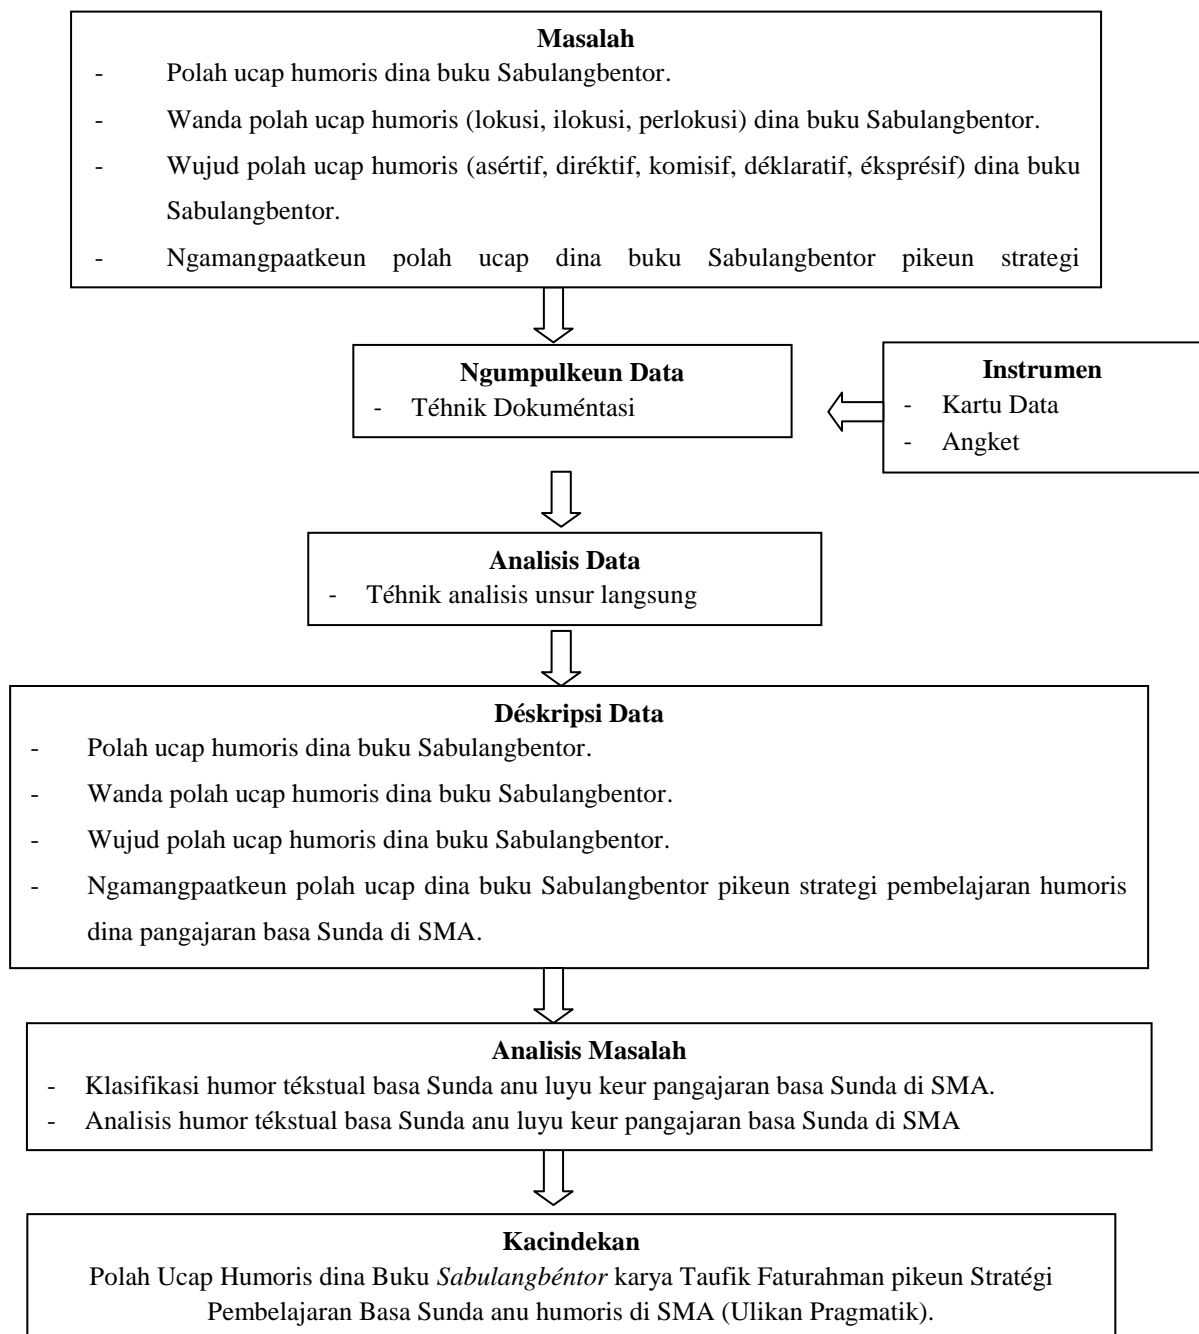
**Masalah**

- Polah ucap humoris dina buku Sabulangbentor.
- Wanda polah ucap humoris (lokusi, ilokusi, perlokusi) dina buku Sabulangbentor.
- Wujud polah ucap humoris (asértif, diréktif, komisif, déklaratif, éksprésif) dina buku Sabulangbentor.
- Ngamangpaatkeun polah ucap dina buku Sabulangbentor pikeun strategi

**Ngumpulkeun Data**

- Téhnik Dokuméntasi

**Instrumen**

- Kartu Data
- Angket

**Analisis Data**

- Téhnik analisis unsur langsung

**Déskripsi Data**

- Polah ucap humoris dina buku Sabulangbentor.
- Wanda polah ucap humoris dina buku Sabulangbentor.
- Wujud polah ucap humoris dina buku Sabulangbentor.
- Ngamangpaatkeun polah ucap dina buku Sabulangbentor pikeun strategi pembelajaran humoris dina pangajaran basa Sunda di SMA.

**Analisis Masalah**

- Klasifikasi humor tékstual basa Sunda anu luyu keur pangajaran basa Sunda di SMA.
- Analisis humor tékstual basa Sunda anu luyu keur pangajaran basa Sunda di SMA

**Kacindekan**

Polah Ucap Humoris dina Buku *Sabulangbéntor* karya Taufik Faturahman pikeun Stratégi Pembelajaran Basa Sunda anu humoris di SMA (Ulikan Pragmatik).